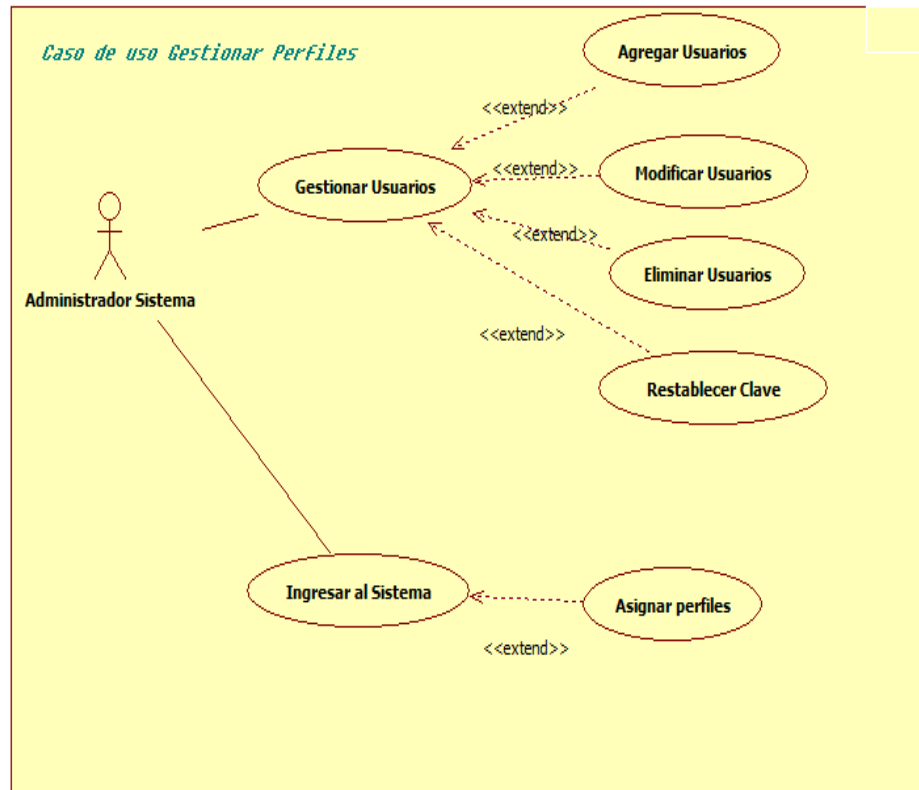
Caso de uso Gestionar Perfiles

Agregar Usuarios

<<extend>>

Gestionar Usuarios

<<extend>>

Modificar Usuarios

<<extend>>

Eliminar Usuarios

Administrador Sistema

<<extend>>

Restablecer Clave

Ingresar al Sistema

Asignar perfiles

<<extend>>